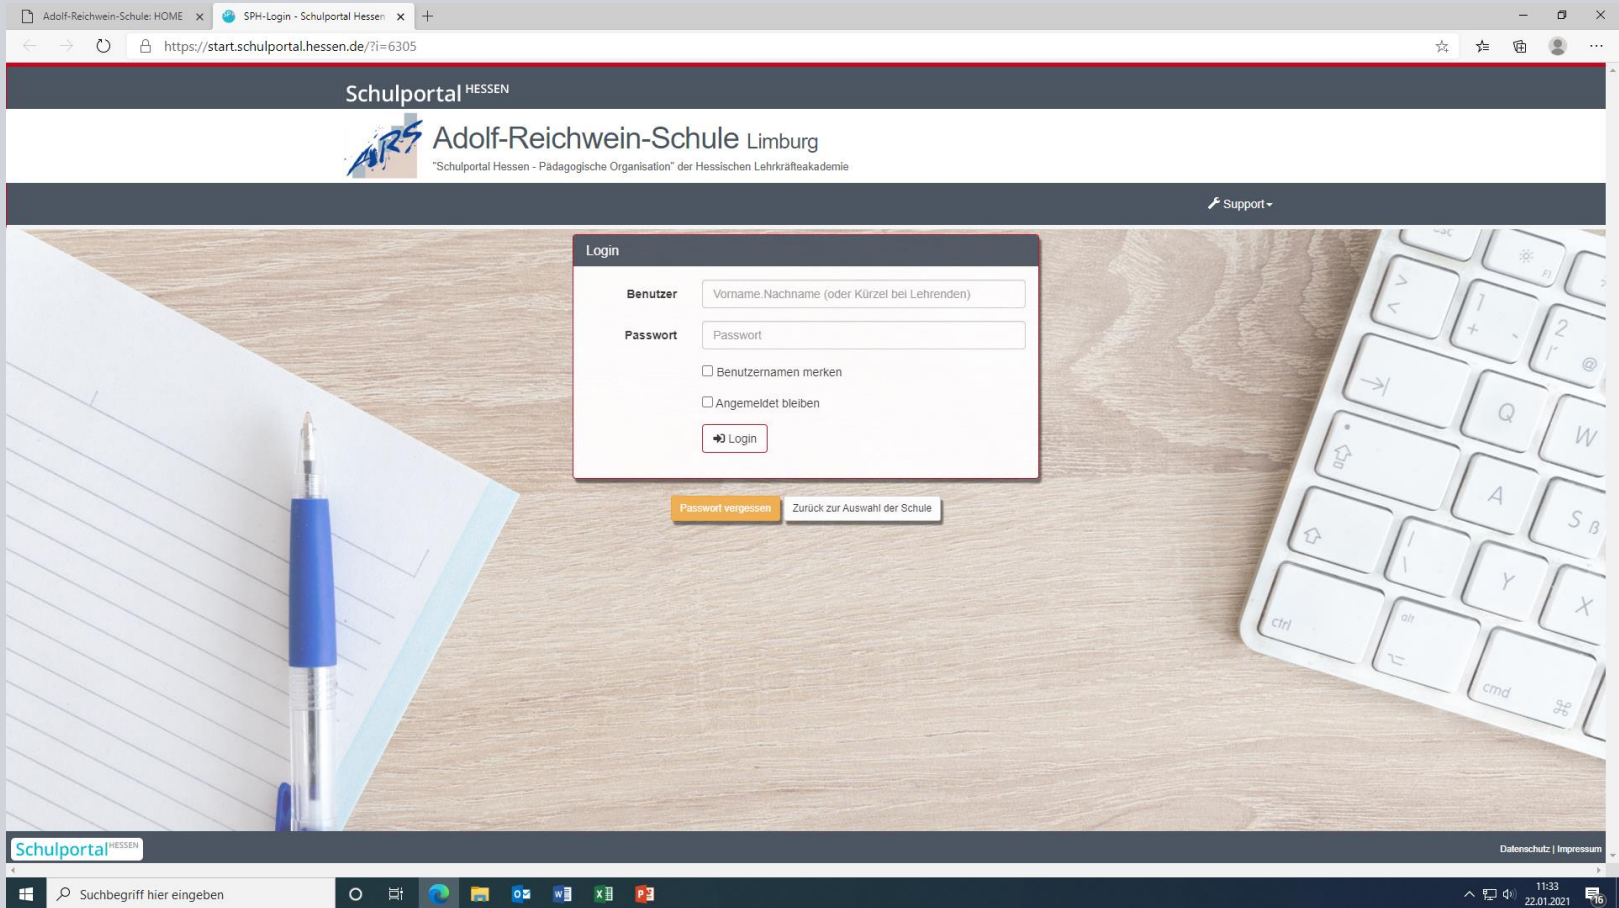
Adolf-Reichwein-Schule: HOME ×
SPH-Login - Schulportal Hessen ×
+

https://start.schulportal.hessen.de/?i=6305

Schulportal HESSEN

ARS

Adolf-Reichwein-Schule Limburg

"Schulportal Hessen - Pädagogische Organisation" der Hessischen Lehrkräfteakademie

Support

Login

Benutzer
Vorname.Nachname (oder Kürzel bei Lehrenden)

Passwort
Passwort

Benutzernamen merken

Angemeldet bleiben

Login

Passwort vergessen
Zurück zur Auswahl der Schule

Schulportal HESSEN

Datenschutz | Impressum

Suchbegriff hier eingeben

11:33
22.01.2021